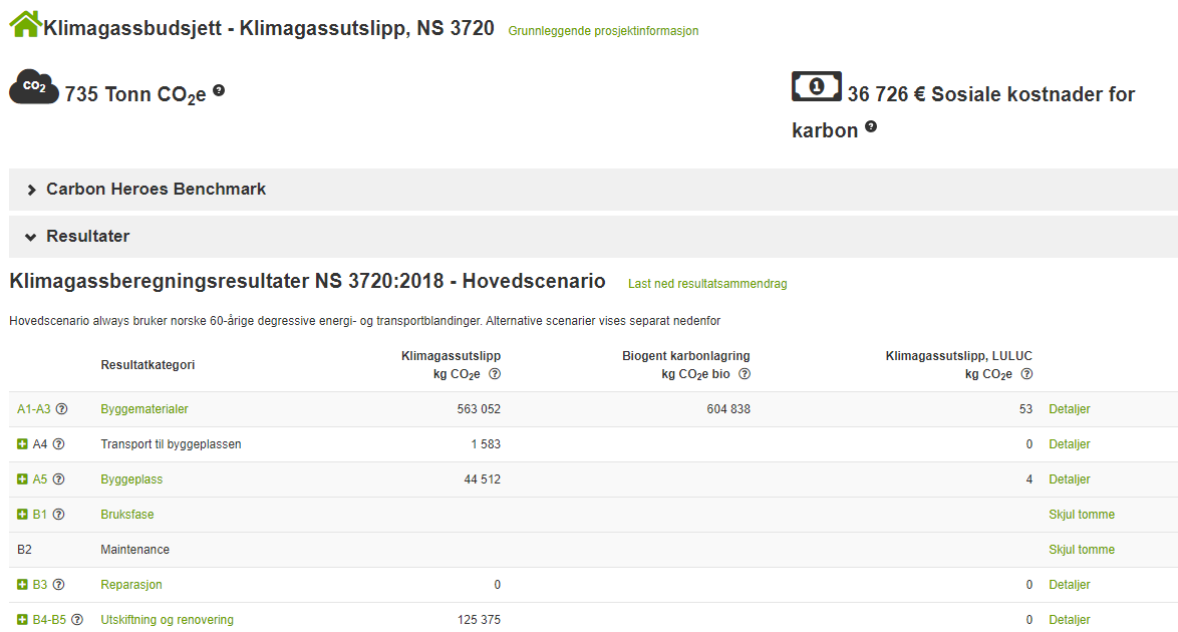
Klimagassbudsjett - Klimagassutslipp, NS 3720 Grunnleggende prosjektinformasjon

$CO_2$ 735 Tonn $CO_2e$

36 726 € Sosiale kostnader for karbon

Carbon Heroes Benchmark

Resultater

Klimagassberegningsresultater NS 3720:2018 - Hovedscenario Last ned resultatsammendrag

Hovedscenario always bruker norske 60-årige degressive energi- og transportblandinger. Alternative scenarier vises separat nedenfor

| | Resultatkategori | Klimagassutslipp kg $CO_2e$ | Biogent karbonlagring kg $CO_2e$ bio | Klimagassutslipp, LULUC kg $CO_2e$ | |
|---|---|---|---|---|---|
| A1-A3 | Byggematerialer | 563 052 | 604 838 | 53 | Detaljer |
| A4 | Transport til byggeplassen | 1 583 | | 0 | Detaljer |
| A5 | Byggeplass | 44 512 | | 4 | Detaljer |
| B1 | Bruksfase | | | | Skjul tomme |
| B2 | Maintenance | | | | Skjul tomme |
| B3 | Reparasjon | 0 | | 0 | Detaljer |
| B4-B5 | Utskiftning og renovering | 125 375 | | 0 | Detaljer |